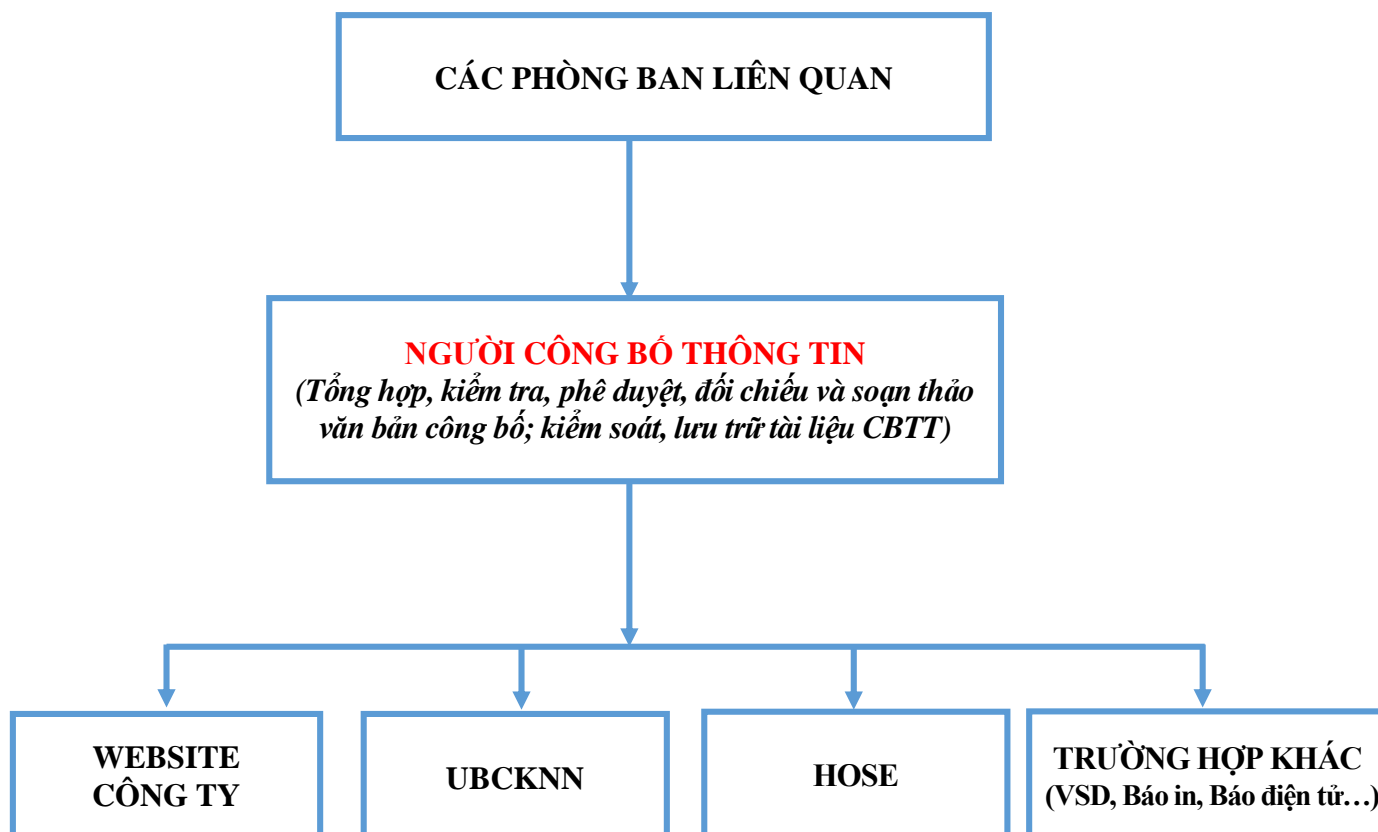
CÁC PHÒNG BAN LIÊN QUAN

NGƯỜI CÔNG BỐ THÔNG TIN
(Tổng hợp, kiểm tra, phê duyệt, đối chiếu và soạn thảo văn bản công bố; kiểm soát, lưu trữ tài liệu CBTT)

WEBSITE CÔNG TY

UBCKNN

HOSE

TRƯỜNG HỢP KHÁC (VSD, Báo in, Báo điện tử…)